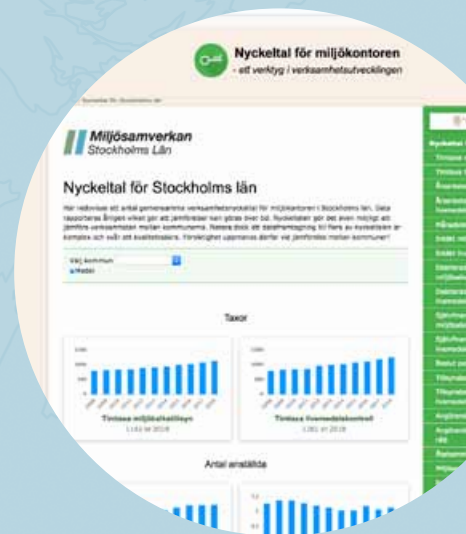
Nyckeltal för miljökontoren
- ett verktyg i verksamhetsutvecklingen

Miljösamverkan
Stockholms Län

Nyckeltal för Stockholms län

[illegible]

Välj kommun

Taxor

Timtaxa miljöbalkstillsyn

Timtaxa livsmedelskontroll

Antal anställda

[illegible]